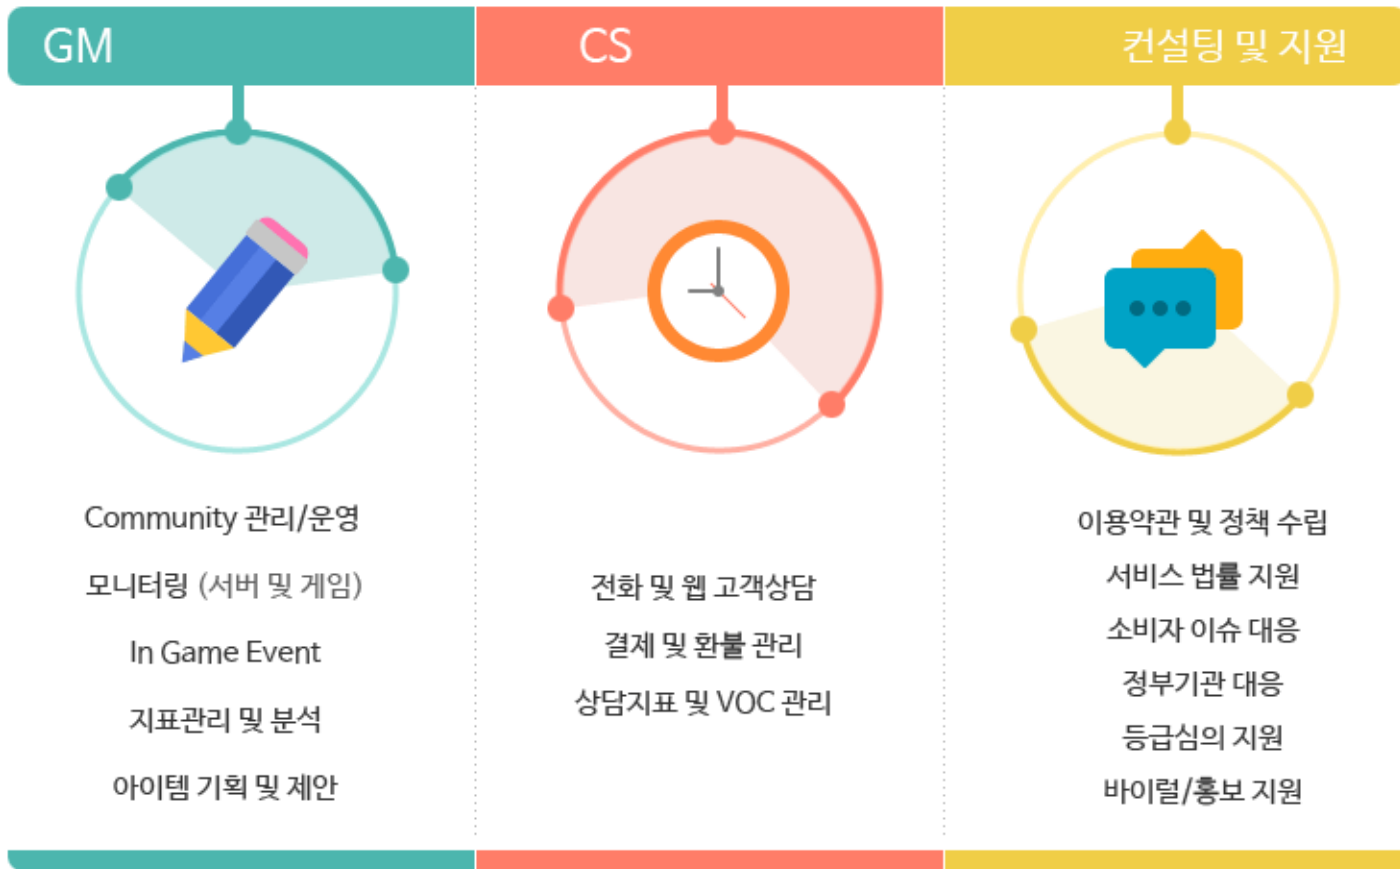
GM

Community 관리/운영

모니터링 (서버 및 게임)

In Game Event

지표관리 및 분석

아이템 기획 및 제안

CS

전화 및 웹 고객상담

결제 및 환불 관리

상담지표 및 VOC 관리

컨설팅 및 지원

이용약관 및 정책 수립

서비스 법률 지원

소비자 이슈 대응

정부기관 대응

등급심의 지원

바이럴/홍보 지원